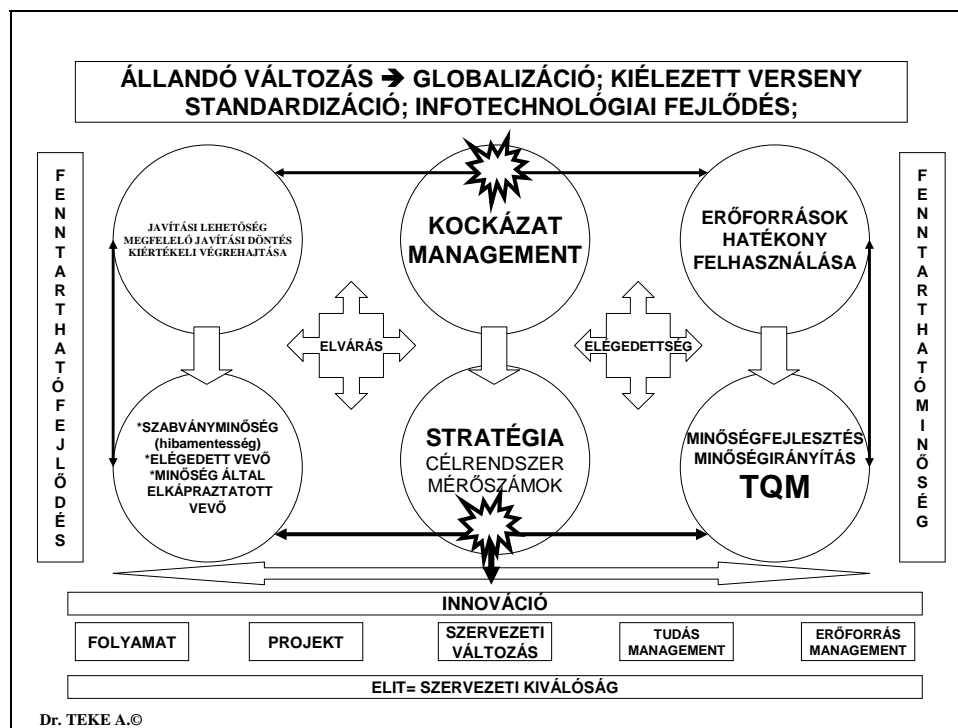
ÁLLANDÓ VÁLTOZÁS ➔ GLOBALIZÁCIÓ; KIÉLEZETT VERSENY STANDARDIZÁCIÓ; INFOTECHNOLÓGIAI FEJLŐDÉS;

FENNTARTHATÓ FEJLŐDÉS

JAVÍTÁSI LEHETŐSÉG MEGFELELŐ JAVÍTÁSI DÖNTÉS KIÉRTÉKELI VÉGREHAJTÁSA

KOCKÁZAT MANAGEMENT

ERŐFORRÁSOK HATÉKONY FELHASZNÁLÁSA

FENNTARTHATÓ MINŐSÉG

ELVÁRÁS

ELÉGEDETTSÉG

*SZABVÁNYMINŐSÉG (hibamentesség) *ELÉGEDETT VEVŐ *MINŐSÉG ÁLTAL ELKÁPRÁZTATOTT VEVŐ

STRATÉGIA CÉLRENDSZER MÉRŐSZÁMOK

MINŐSÉGFEJLESZTÉS MINŐSÉGIRÁNYÍTÁS TQM

INNOVÁCIÓ

FOLYAMAT

PROJEKT

SZERVEZETI VÁLTOZÁS

TUDÁS MANAGEMENT

ERŐFORRÁS MANAGEMENT

ELIT= SZERVEZETI KIVÁLÓSÁG

Dr. TEKE A.©